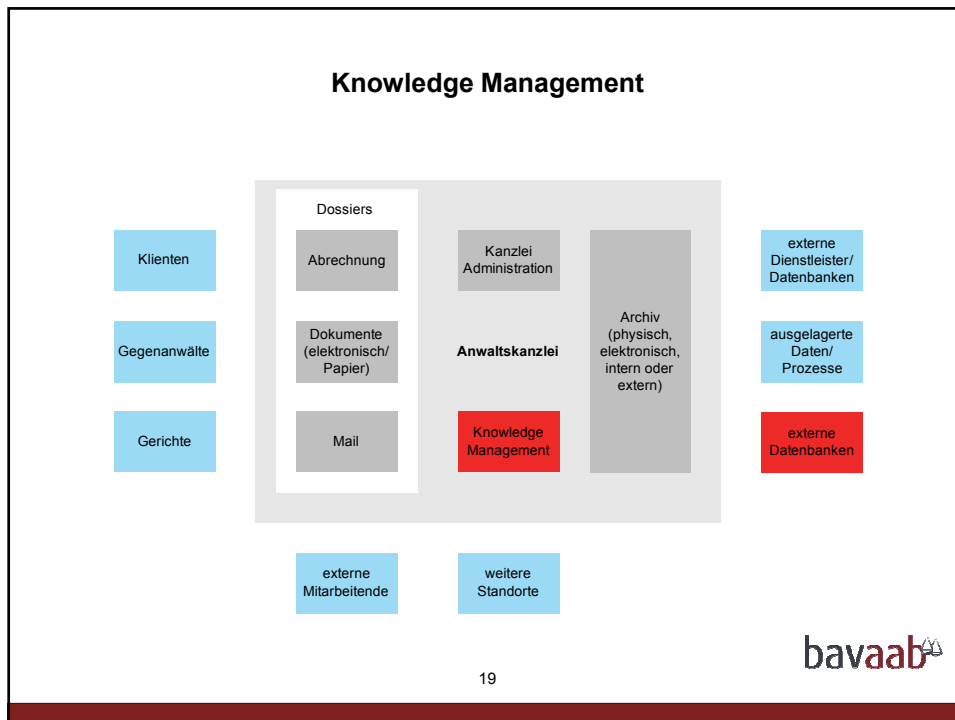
Knowledge Management

Klienten

Gegenanwälte

Gerichte

Dossiers

Abrechnung

Dokumente (elektronisch/ Papier)

Mail

Kanzlei Administration

Anwaltskanzlei

Knowledge Management

Archiv (physisch, elektronisch, intern oder extern)

externe Dienstleister/ Datenbanken

ausgelagerte Daten/ Prozesse

externe Datenbanken

externe Mitarbeitende

weitere Standorte

bavaab

19